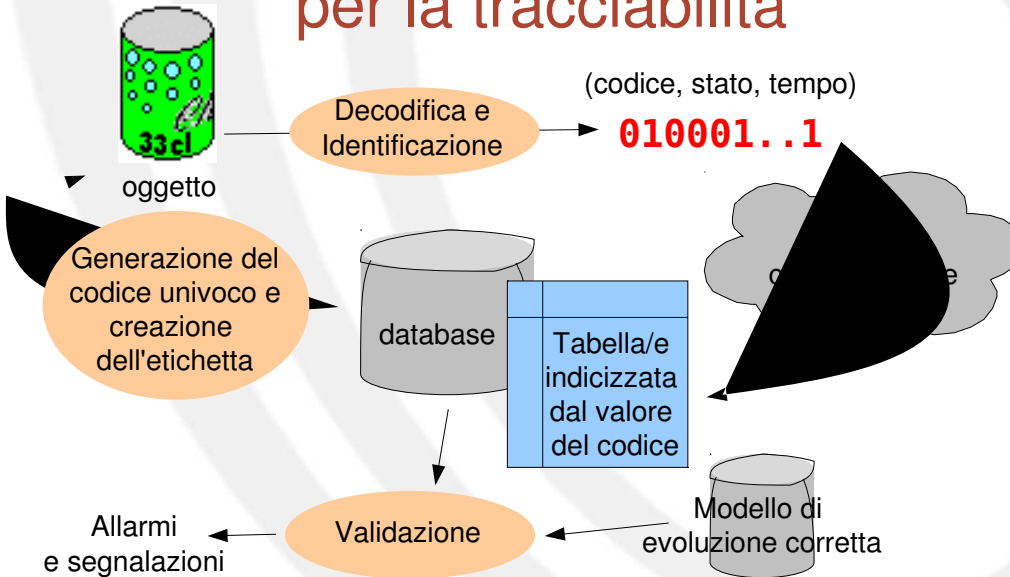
per la tracciabilità

33cl

oggetto

Decodifica e Identificazione

(codice, stato, tempo)

010001..1

Generazione del codice univoco e creazione dell'etichetta

database

Tabella/e indicizzata dal valore del codice

c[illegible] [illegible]e

Validazione

Allarmi e segnalazioni

Modello di evoluzione corretta